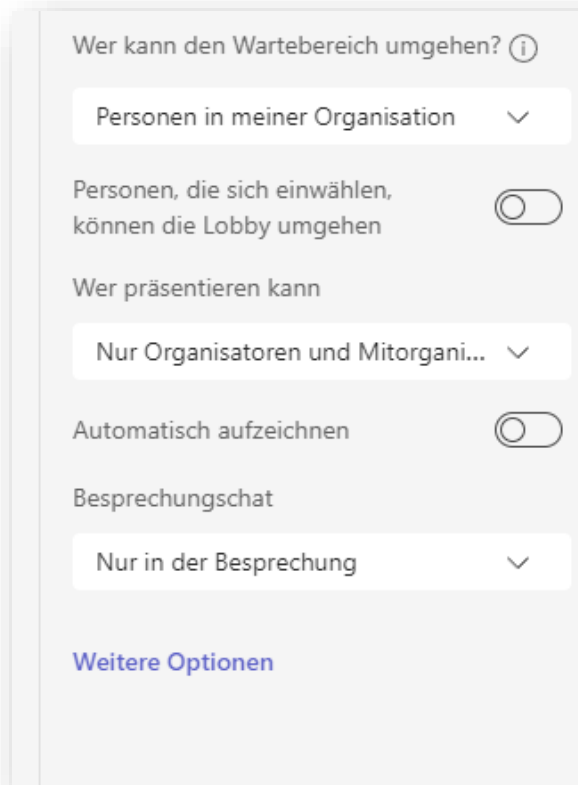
Wer kann den Wartebereich umgehen? ⓘ

Personen in meiner Organisation

Personen, die sich einwählen, können die Lobby umgehen

Wer präsentieren kann

Nur Organisatoren und Mitorgani...

Automatisch aufzeichnen

Besprechungschat

Nur in der Besprechung

Weitere Optionen